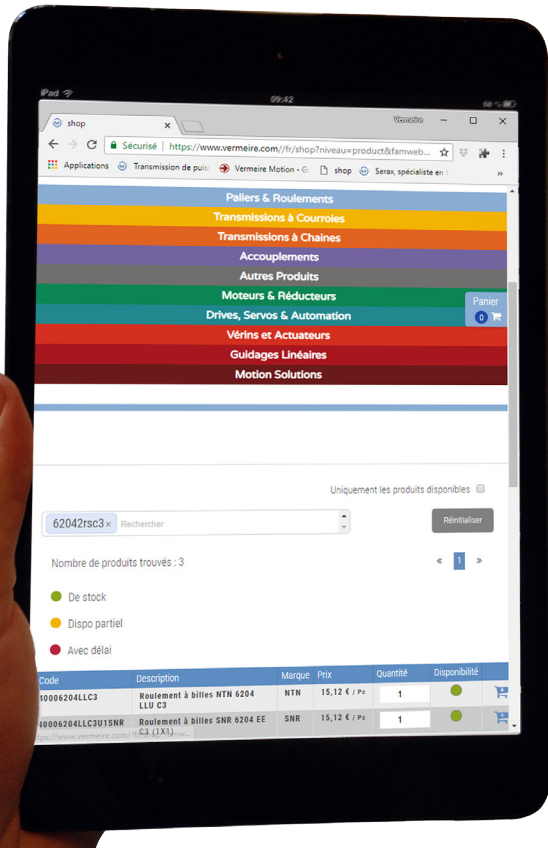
iPad

09:42

66 %

shop

Vermeire

Sécurisé | https://www.vermeire.com//fr/shop?niveau=product&famweb...

Applications | Transmission de puis | Vermeire Motion - G | shop | Serax, spécialiste en

Paliers & Roulements
Transmissions à Courroies
Transmissions à Chaines
Accouplements
Autres Produits
Moteurs & Réducteurs
Drives, Servos & Automation
Vérins et Actuateurs
Guidages Linéaires
Motion Solutions

Panier
0

Uniquement les produits disponibles

62042rsc3 × Rechercher

Réinitialiser

Nombre de produits trouvés : 3

« 1 »

De stock

Dispo partiel

Avec délai

| Code | Description | Marque | Prix | Quantité | Disponibilité | |
|---|---|---|---|---|---|---|
| 10006204LLC3 | Roulement à billes NTN 6204 LLU C3 | NTN | 15,12 € / Pc | 1 | | |
| 40006204LLC3U1SNR | Roulement à billes SNR 6204 EE C3 (1X1) | SNR | 15,12 € / Pc | 1 | | |

https://www.vermeire.com//fr/shop?niv...